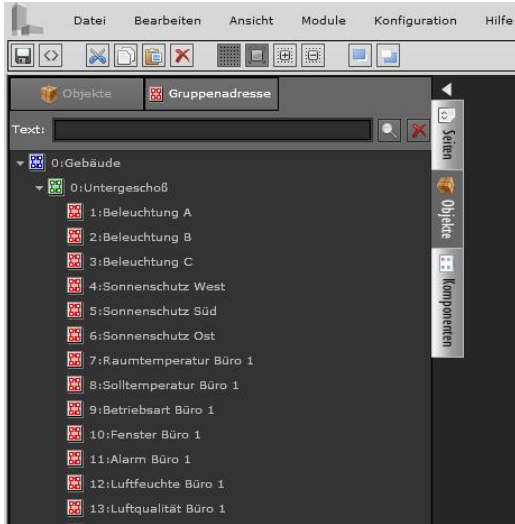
Datei Bearbeiten Ansicht Module Konfiguration Hilfe

Objekte Gruppenadresse

Text:

0:Gebäude
0:Untergeschoß
1:Beleuchtung A
2:Beleuchtung B
3:Beleuchtung C
4:Sonnenschutz West
5:Sonnenschutz Süd
6:Sonnenschutz Ost
7:Raumtemperatur Büro 1
8:Solltemperatur Büro 1
9:Betriebsart Büro 1
10:Fenster Büro 1
11:Alarm Büro 1
12:Luftfeuchte Büro 1
13:Luftqualität Büro 1

Seiten
Objekte
Komponenten